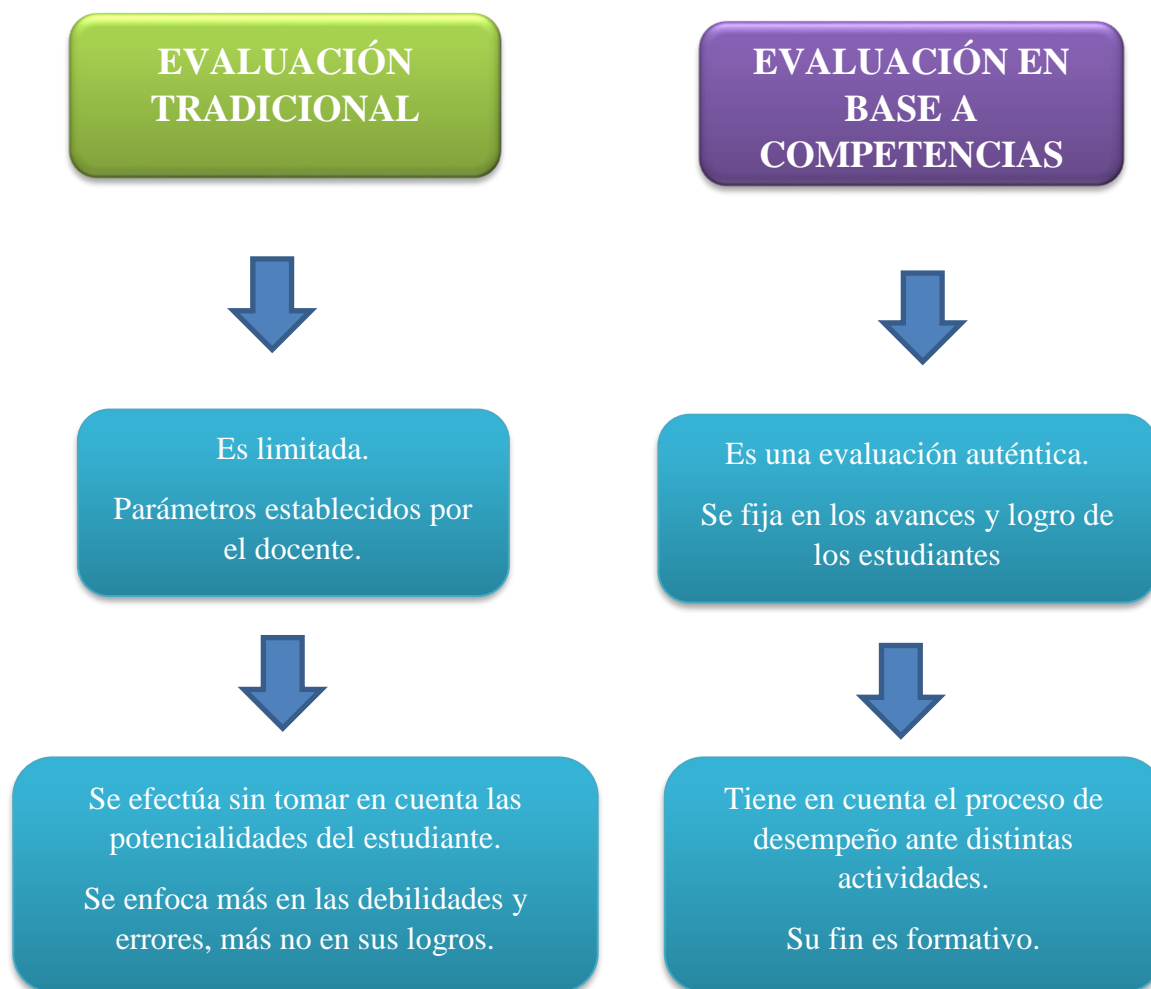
EVALUACIÓN TRADICIONAL

Es limitada.

Parámetros establecidos por el docente.

Se efectúa sin tomar en cuenta las potencialidades del estudiante.

Se enfoca más en las debilidades y errores, más no en sus logros.

EVALUACIÓN EN BASE A COMPETENCIAS

Es una evaluación auténtica.

Se fija en los avances y logro de los estudiantes

Tiene en cuenta el proceso de desempeño ante distintas actividades.

Su fin es formativo.